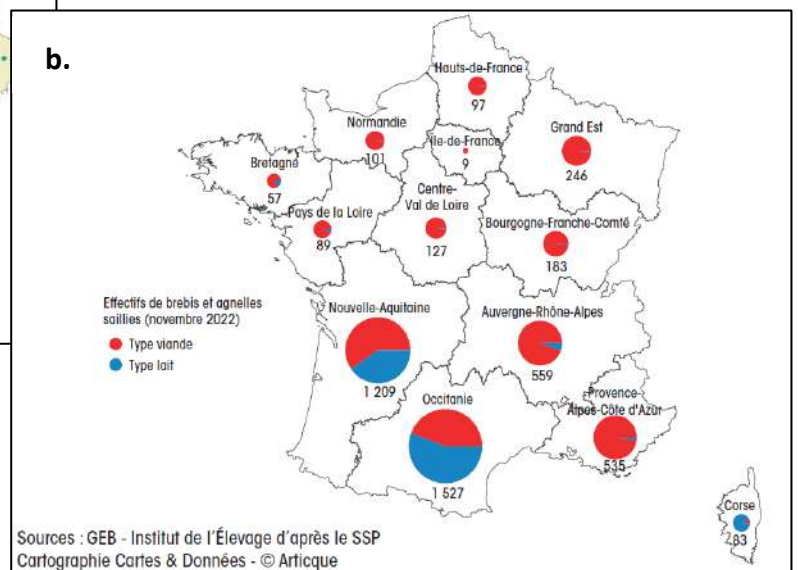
b.

Hauts-de-France
97

Normandie
101

Île-de-France
9

Grand Est
246

Bretagne
57

Pays de la Loire
89

Centre-Val de Loire
127

Bourgogne-Franche-Comté
183

Effectifs de brebis et agnelles saillies (novembre 2022)
Type viande
Type lait

Nouvelle-Aquitaine
1 209

Auvergne-Rhône-Alpes
559

Occitanie
1 527

Provence-Alpes-Côte d'Azur
535

Corse
83

Sources : GEB - Institut de l'Élevage d'après le SSP
Cartographie Cartes & Données - © Articque